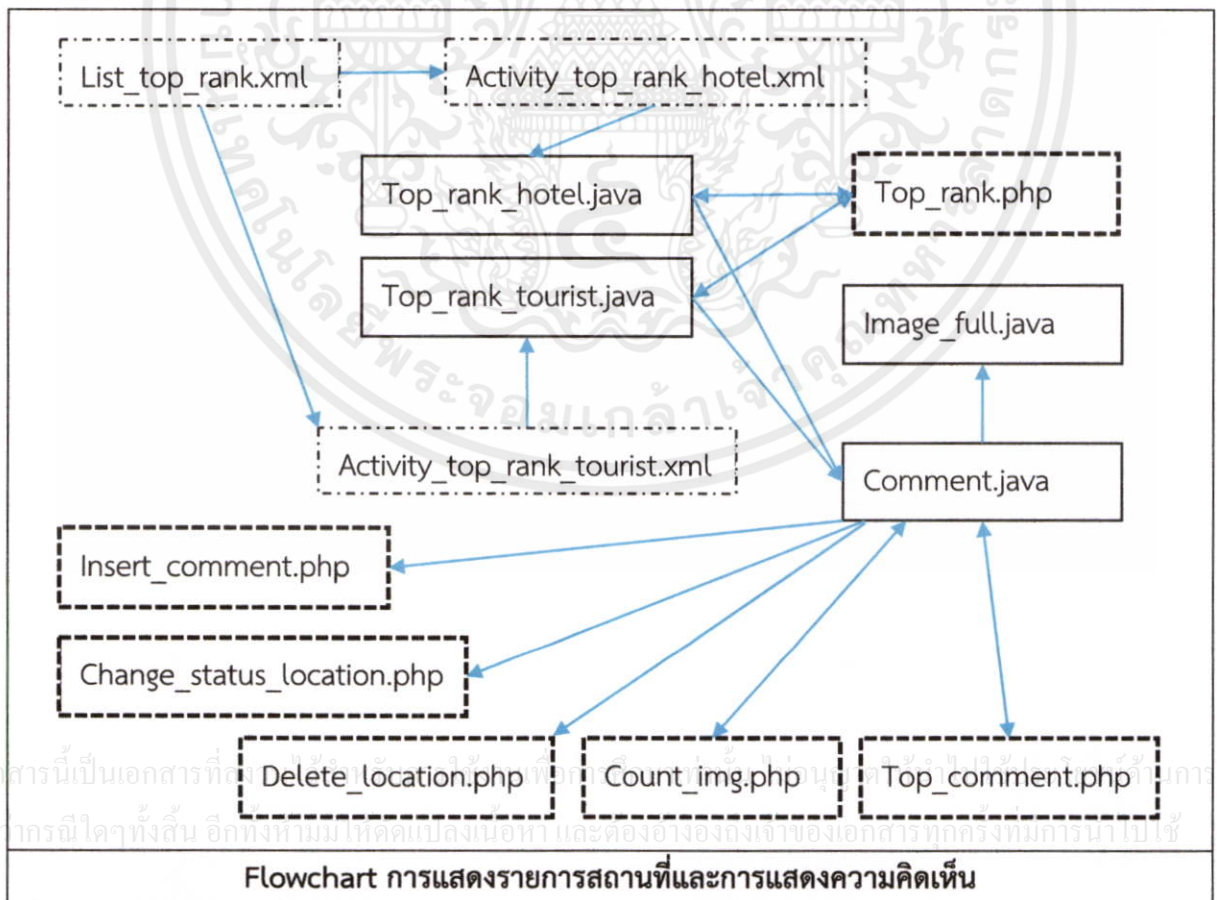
List_top_rank.xml

Activity_top_rank_hotel.xml

Top_rank_hotel.java

Top_rank.php

Top_rank_tourist.java

Image_full.java

Activity_top_rank_tourist.xml

Comment.java

Insert_comment.php

Change_status_location.php

Delete_location.php

Count_img.php

Top_comment.php

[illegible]สารนี้เป็นเอกสารที่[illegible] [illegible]การณีใดๆทั้งสิ้น อีกทั้งห้ามมิให้ดัดแปลงเนื้อหา และต้องอ้างอิงถึงเจ้าของเอกสารทุกครั้งที่มีการนำไปใช้

Flowchart การแสดงรายการสถานที่และการแสดงความคิดเห็น